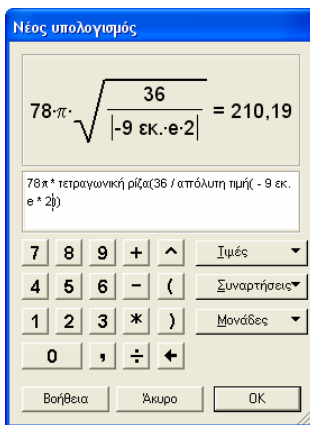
Νέος υπολογισμός

$78 \cdot \pi \cdot \sqrt{\frac{36}{|-9 \text{ εκ.} \cdot e \cdot 2|}} = 210,19$

78π * τετραγωνική ρίζα(36 / απόλυτη τιμή( - 9 εκ. e * 2))

7 8 9 + ^ Τιμές
4 5 6 − ( Συναρτήσεις
1 2 3 * ) Μονάδες
0 , ÷ ←

Βοήθεια Άκυρο OK